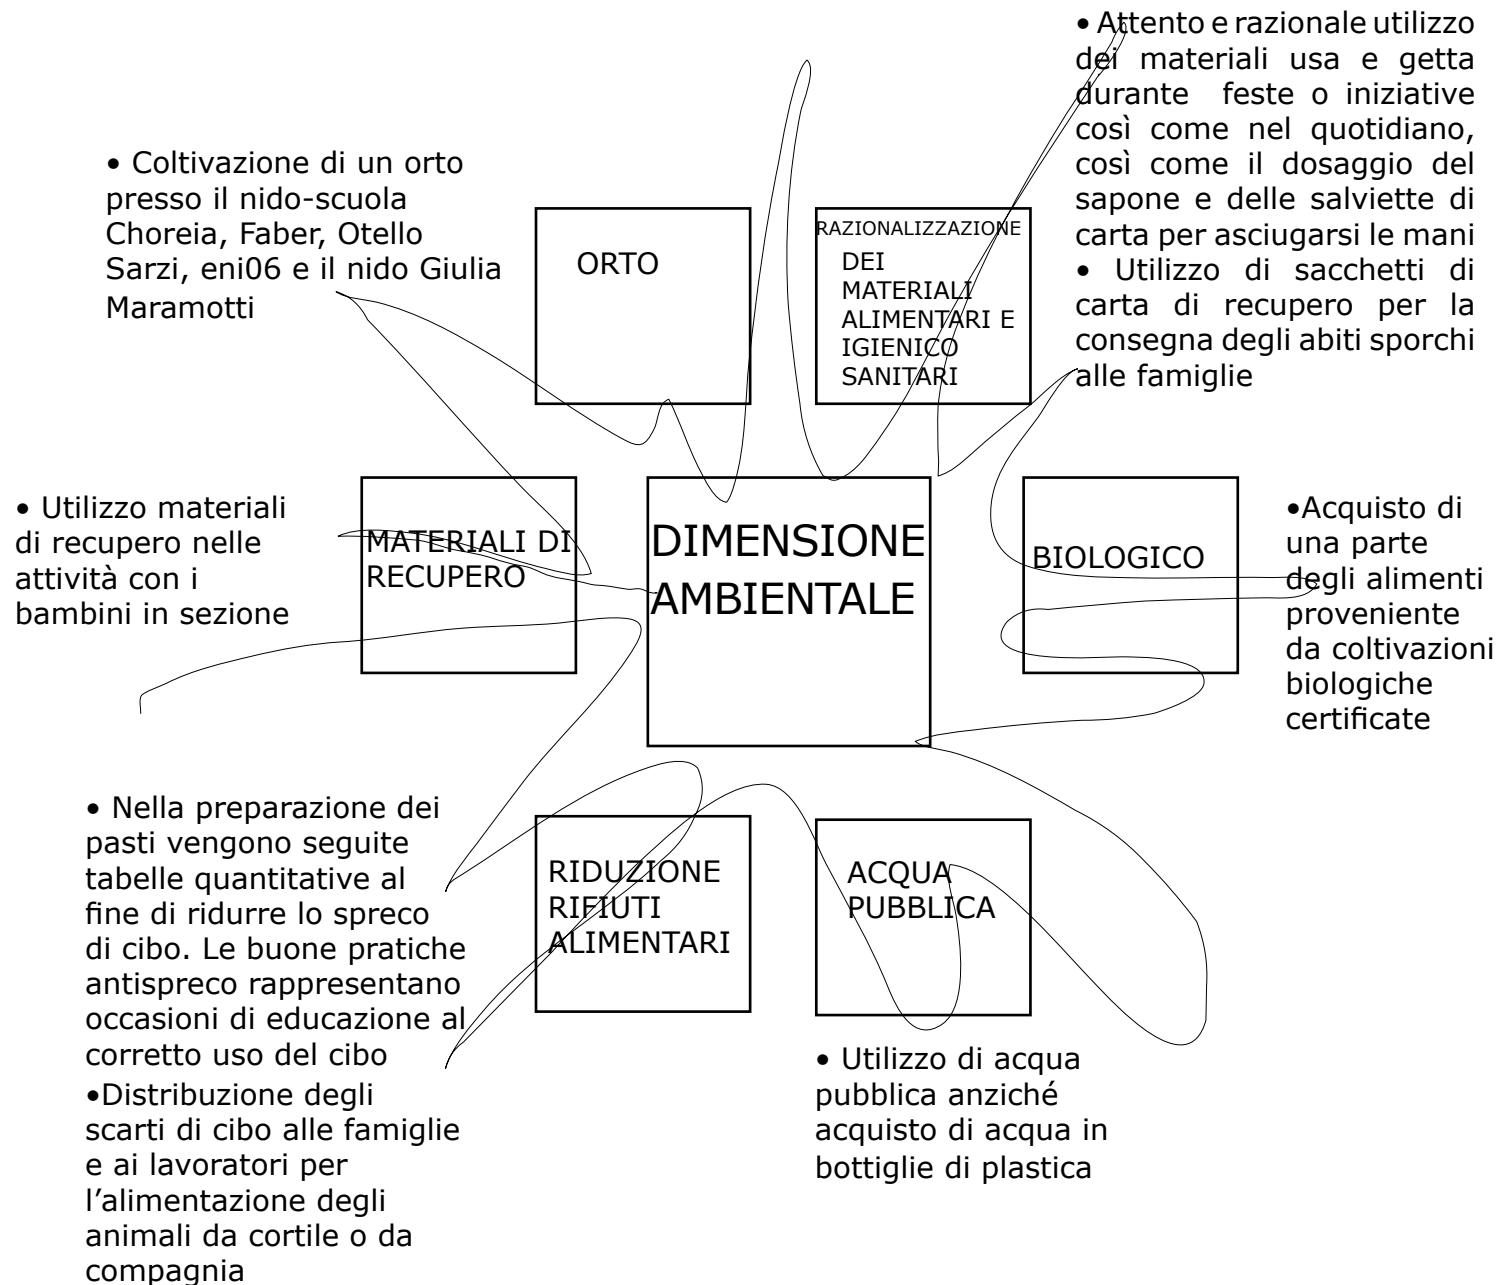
• Attento e razionale utilizzo dei materiali usa e getta durante feste o iniziative così come nel quotidiano, così come il dosaggio del sapone e delle salviette di carta per asciugarsi le mani
• Utilizzo di sacchetti di carta di recupero per la consegna degli abiti sporchi alle famiglie

• Coltivazione di un orto presso il nido-scuola Choreia, Faber, Otello Sarzi, eni06 e il nido Giulia Maramotti

ORTO

RAZIONALIZZAZIONE DEI MATERIALI ALIMENTARI E IGIENICO SANITARI

• Utilizzo materiali di recupero nelle attività con i bambini in sezione

MATERIALI DI RECUPERO

DIMENSIONE AMBIENTALE

BIOLOGICO

•Acquisto di una parte degli alimenti proveniente da coltivazioni biologiche certificate

• Nella preparazione dei pasti vengono seguite tabelle quantitative al fine di ridurre lo spreco di cibo. Le buone pratiche antispreco rappresentano occasioni di educazione al corretto uso del cibo
•Distribuzione degli scarti di cibo alle famiglie e ai lavoratori per l'alimentazione degli animali da cortile o da compagnia

RIDUZIONE RIFIUTI ALIMENTARI

ACQUA PUBBLICA

• Utilizzo di acqua pubblica anziché acquisto di acqua in bottiglie di plastica